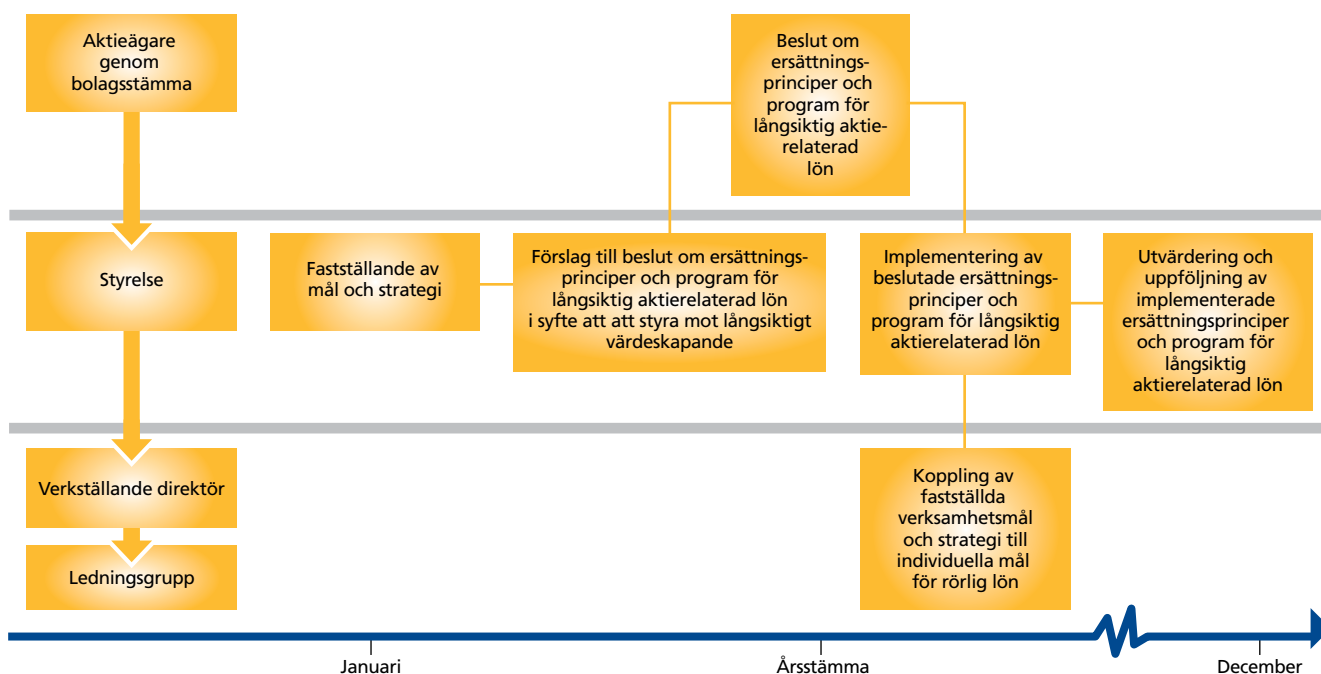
Aktieägare genom bolagsstämma

Beslut om ersättningsprinciper och program för långsiktig aktierelaterad lön

Styrelse

Fastställande av mål och strategi

Förslag till beslut om ersättningsprinciper och program för långsiktig aktierelaterad lön i syfte att att styra mot långsiktigt värdeskapande

Implementering av beslutade ersättningsprinciper och program för långsiktig aktierelaterad lön

Utvärdering och uppföljning av implementerade ersättningsprinciper och program för långsiktig aktierelaterad lön

Verkställande direktör

Ledningsgrupp

Koppling av fastställda verksamhetsmål och strategi till individuella mål för rörlig lön

Januari

Årsstämma

December